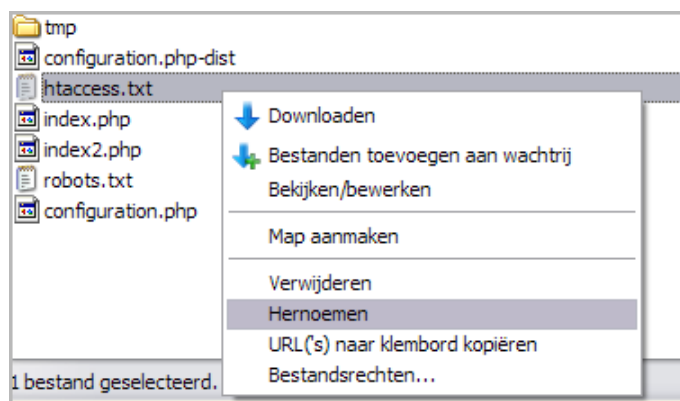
tmp
configuration.php-dist
htaccess.txt
index.php
index2.php
robots.txt
configuration.php

Downloaden
Bestanden toevoegen aan wachtrij
Bekijken/bewerken
Map aanmaken
Verwijderen
Hernoemen
URL('s) naar klembord kopiëren
Bestandsrechten...

1 bestand geselecteerd.